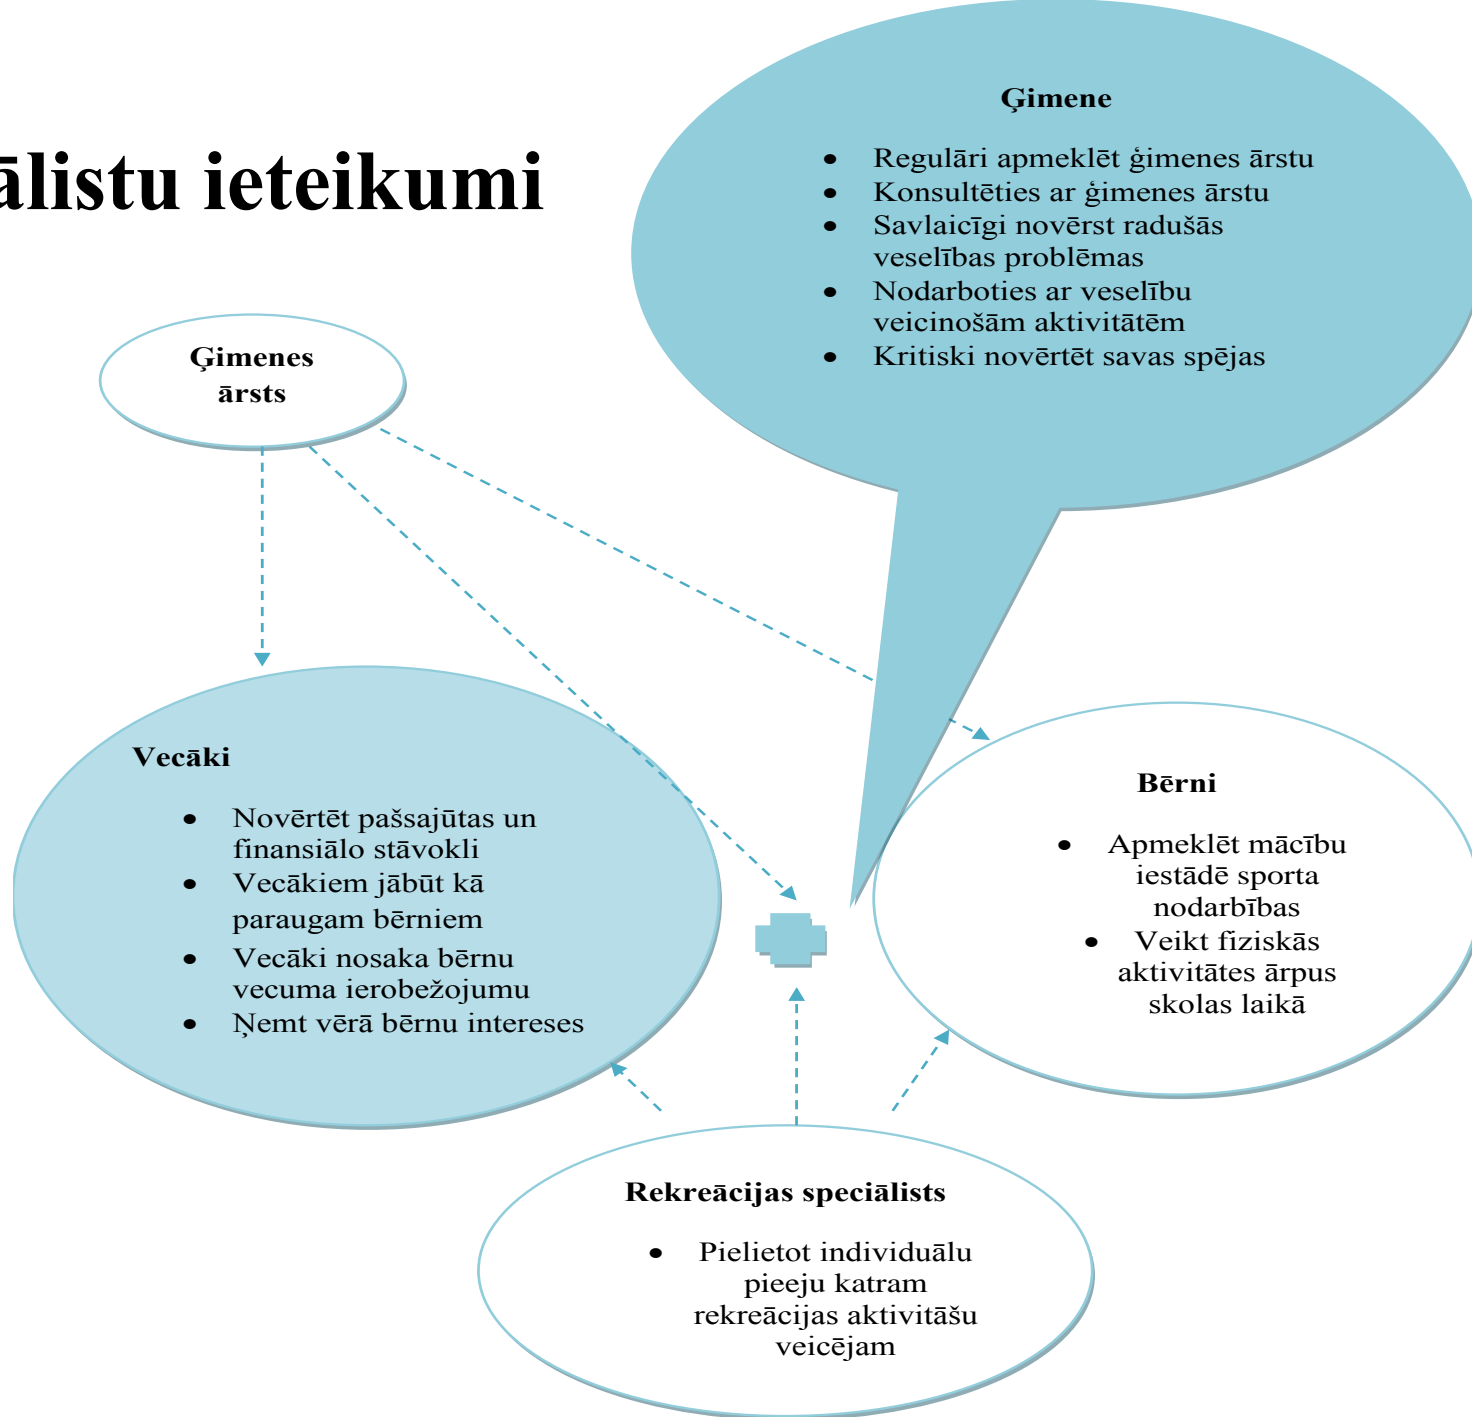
ālistu ieteikumi

Ģimene

- Regulāri apmeklēt ģimenes ārstu
- Konsultēties ar ģimenes ārstu
- Savlaicīgi novērst radušās veselības problēmas
- Nodarboties ar veselību veicinošām aktivitātēm
- Kritiski novērtēt savas spējas

Ģimenes ārsts

Vecāki

- Novērtēt pašsajūtas un finansiālo stāvokli
- Vecākiem jābūt kā paraugam bērniem
- Vecāki nosaka bērnu vecuma ierobežojumu
- Ņemt vērā bērnu intereses

Bērni

- Apmeklēt mācību iestādē sporta nodarbības
- Veikt fiziskās aktivitātes ārpus skolas laikā

Rekreācijas speciālists

- Pielietot individuālu pieeju katram rekreācijas aktivitāšu veicējam